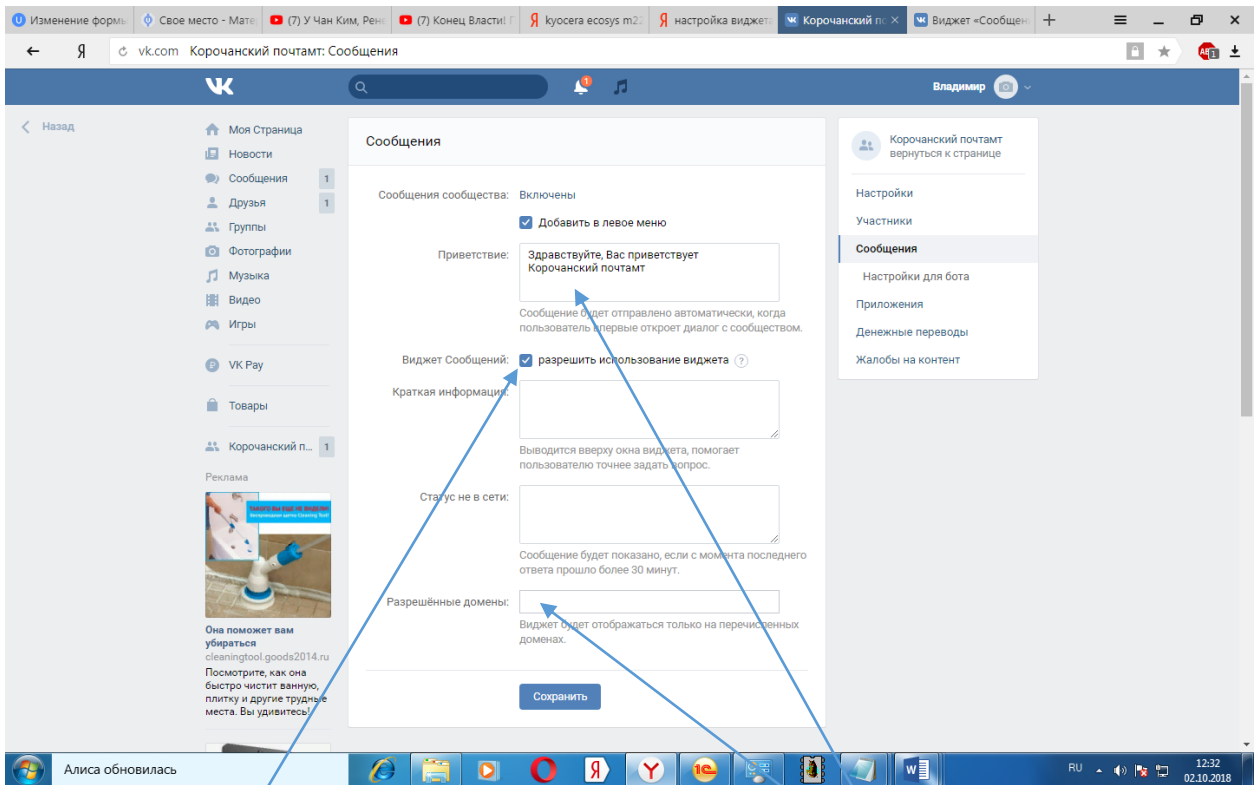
Изменение формы | Свое место - Мате | (7) У Чан Ким, Рене | (7) Конец Власти! | kyocera ecosys m2 | настройка виджета | Корочанский по | Виджет «Сообщен

vk.com Корочанский почтамт: Сообщения

Владимир

Назад

Моя Страница
Новости
Сообщения 1
Друзья 1
Группы
Фотографии
Музыка
Видео
Игры
VK Pay
Товары
Корочанский п... 1

Реклама

ТАКОГО ВЫ ЕЩЕ НЕ ВИДЕЛИ

Она поможет вам убираться
cleaningtool.goods2014.ru
Посмотрите, как она быстро чистит ванную, плитку и другие трудные места. Вы удивитесь!

Сообщения

Сообщения сообщества: Включены

Добавить в левое меню

Приветствие: Здравствуйте, Вас приветствует Корочанский почтамт

Сообщение будет отправлено автоматически, когда пользователь впервые откроет диалог с сообществом.

Виджет Сообщений: разрешить использование виджета ?

Краткая информация:

Выводится вверху окна виджета, помогает пользователю точнее задать вопрос.

Статус не в сети:

Сообщение будет показано, если с момента последнего ответа прошло более 30 минут.

Разрешённые домены:

Виджет будет отображаться только на перечисленных доменах.

Сохранить

Корочанский почтамт
вернуться к странице

Настройки
Участники
Сообщения
Настройки для бота
Приложения
Денежные переводы
Жалобы на контент

Алиса обновилась

RU 12:32 02.10.2018